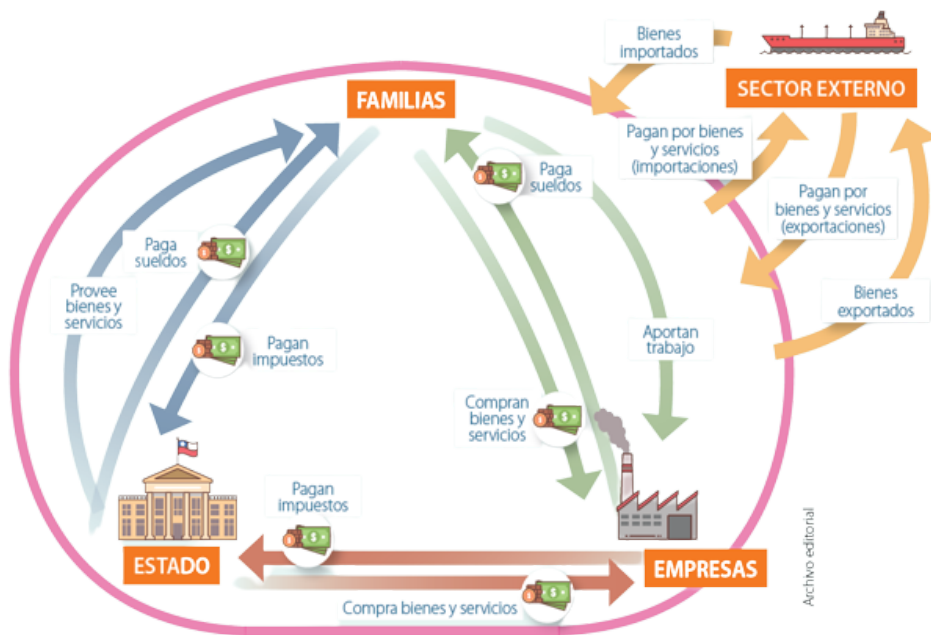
Bienes importados

SECTOR EXTERNO

FAMILIAS

Pagan por bienes y servicios (importaciones)

Paga sueldos

Pagan por bienes y servicios (exportaciones)

Paga sueldos

Provee bienes y servicios

Bienes exportados

Pagan impuestos

Aportan trabajo

Compran bienes y servicios

Pagan impuestos

ESTADO

EMPRESAS

Compra bienes y servicios

Archivo editorial